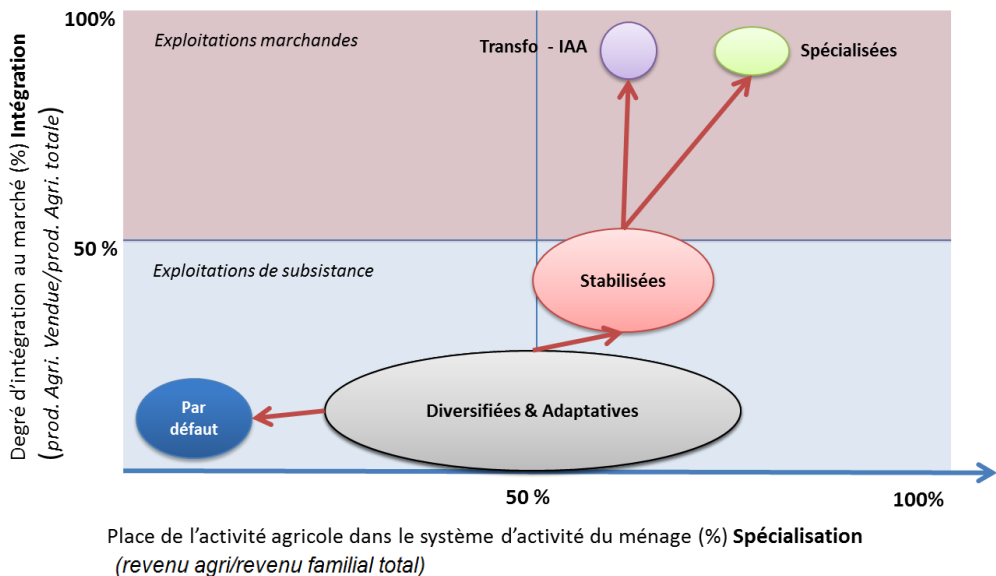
100%

Exploitations marchandes

Transfo - IAA

Spécialisées

50 %

Exploitations de subsistance

Stabilisées

Par défaut

Diversifiées & Adaptatives

Degré d'intégration au marché (%) Intégration
(prod. Agri. Vendue/prod. Agri. totale)

50 %

100%

Place de l'activité agricole dans le système d'activité du ménage (%) Spécialisation
(revenu agri/revenu familial total)